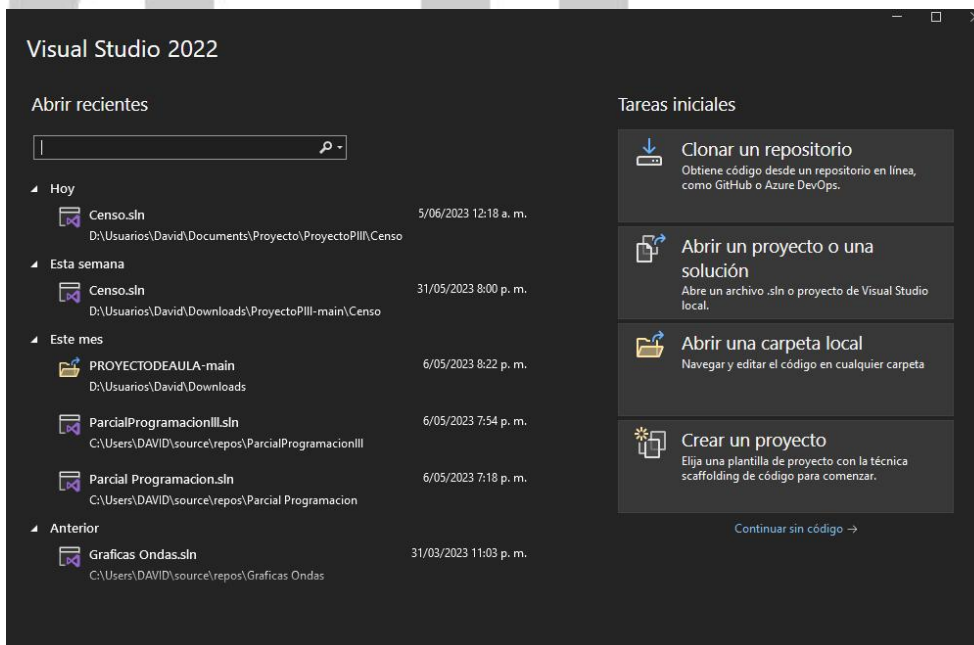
Visual Studio 2022

Abrir recientes

Hoy

Censo.sln
D:\Usuarios\David\Documents\Proyecto\ProyectoPIII\Censo
5/06/2023 12:18 a. m.

Esta semana

Censo.sln
D:\Usuarios\David\Downloads\ProyectoPIII-main\Censo
31/05/2023 8:00 p. m.

Este mes

PROYECTODEAULA-main
D:\Usuarios\David\Downloads
6/05/2023 8:22 p. m.

ParcialProgramacionIII.sln
C:\Users\DAVID\source\repos\ParcialProgramacionIII
6/05/2023 7:54 p. m.

Parcial Programacion.sln
C:\Users\DAVID\source\repos\Parcial Programacion
6/05/2023 7:18 p. m.

Anterior

Graficas Ondas.sln
C:\Users\DAVID\source\repos\Graficas Ondas
31/03/2023 11:03 p. m.

Tareas iniciales

Clonar un repositorio
Obtiene código desde un repositorio en línea, como GitHub o Azure DevOps.

Abrir un proyecto o una solución
Abre un archivo .sln o proyecto de Visual Studio local.

Abrir una carpeta local
Navegar y editar el código en cualquier carpeta

Crear un proyecto
Elija una plantilla de proyecto con la técnica scaffolding de código para comenzar.

Continuar sin código →